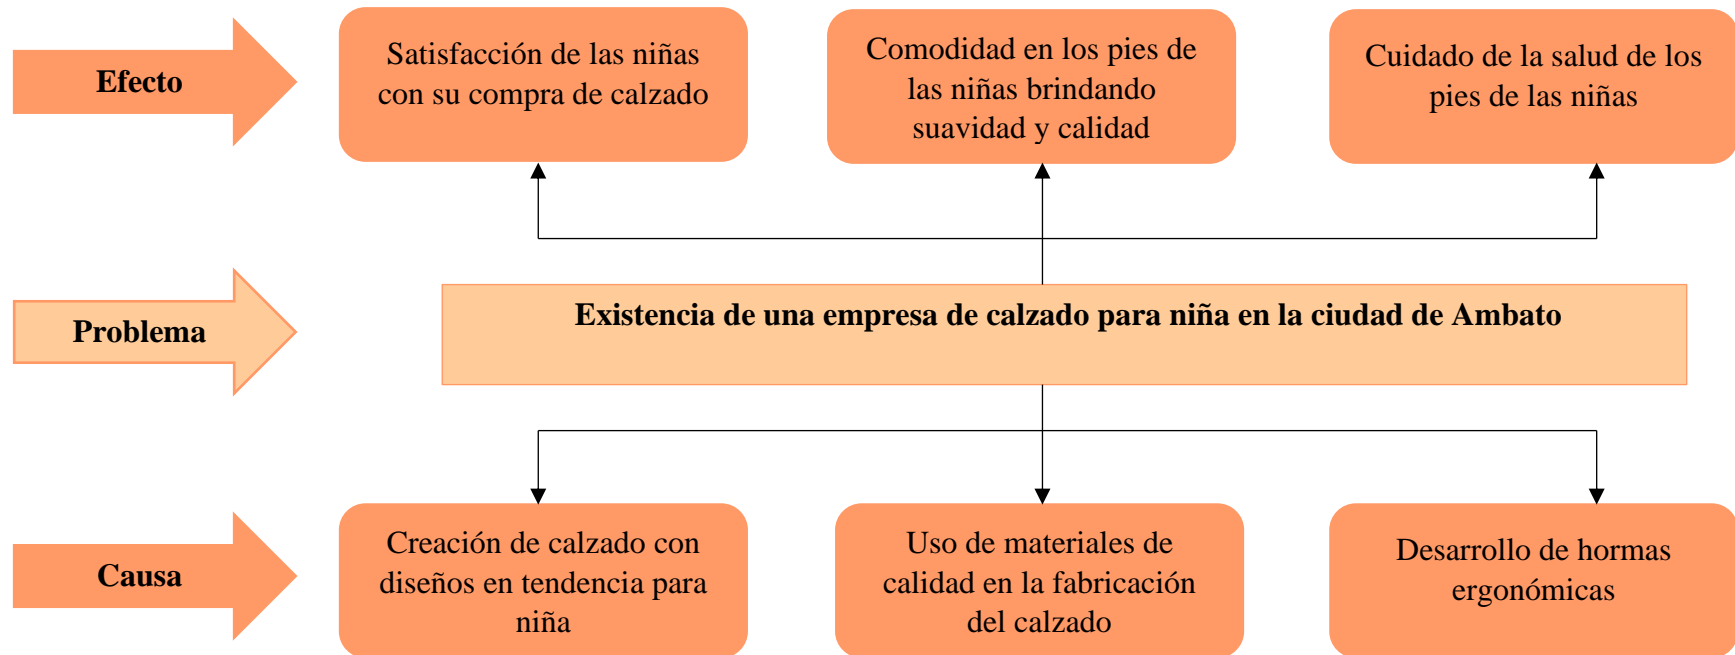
Efecto

Satisfacción de las niñas con su compra de calzado

Comodidad en los pies de las niñas brindando suavidad y calidad

Cuidado de la salud de los pies de las niñas

Problema

Existencia de una empresa de calzado para niña en la ciudad de Ambato

Causa

Creación de calzado con diseños en tendencia para niña

Uso de materiales de calidad en la fabricación del calzado

Desarrollo de hormas ergonómicas